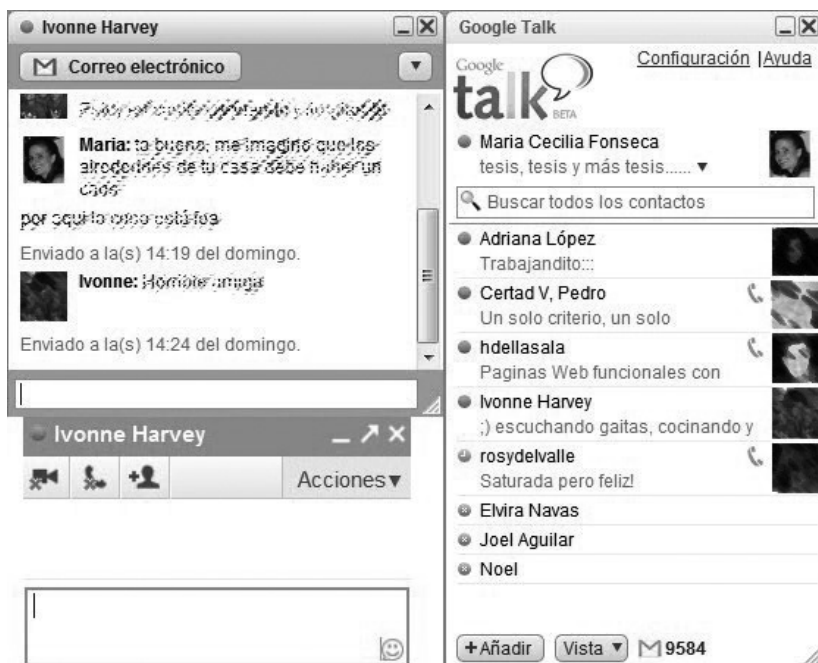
Ivonne Harvey

Correo electrónico

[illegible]

**Maria:** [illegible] bueno, me imagino que los alrededores de tu casa debe haber un caos

por aquí lo cosa está fea

Enviado a la(s) 14:19 del domingo.

**Ivonne:** Hombre amiga

Enviado a la(s) 14:24 del domingo.

Ivonne Harvey

Acciones

Google Talk

Configuración | Ayuda

Google talk BETA

Maria Cecilia Fonseca
tesis, tesis y más tesis......

Buscar todos los contactos

Adriana López
Trabajandito:::

Certad V, Pedro
Un solo criterio, un solo

hdellasala
Paginas Web funcionales con

Ivonne Harvey
;) escuchando gaitas, cocinando y

rosydelvalle
Saturada pero feliz!

Elvira Navas

Joel Aguilar

Noel

+Añadir Vista 9584